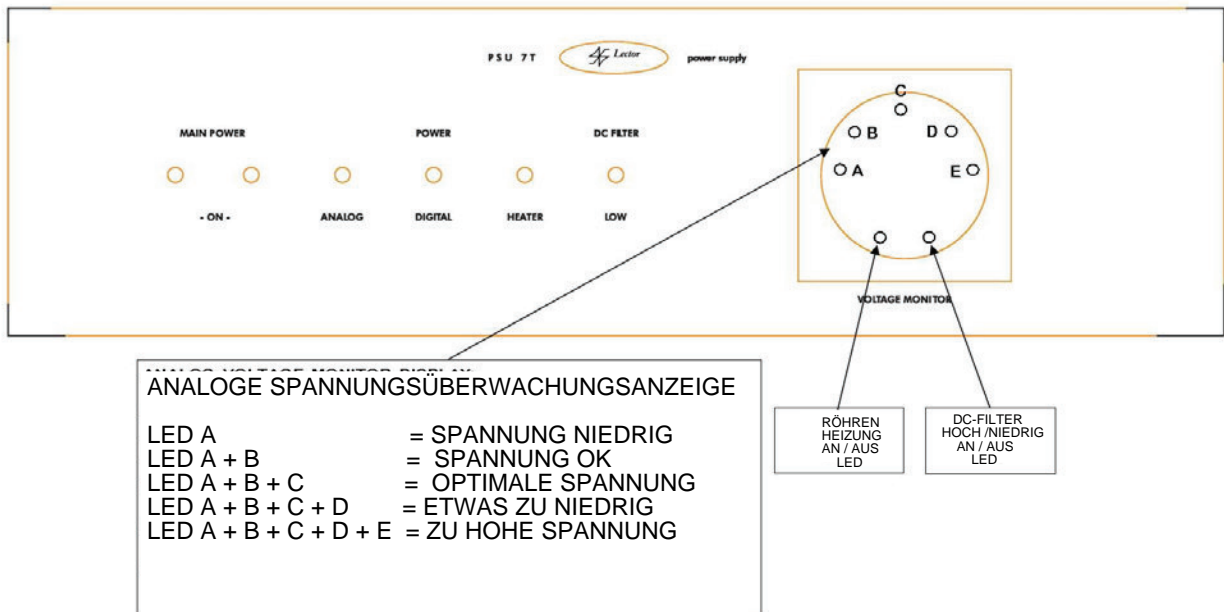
PSU 7T Lector power supply

MAIN POWER

POWER

DC FILTER

- ON -

ANALOG

DIGITAL

HEATER

LOW

C
B
D
A
E

VOLTAGE MONITOR

ANALOG VOLTAGE MONITOR DISPLAY

ANALOGE SPANNUNGSÜBERWACHUNGSANZEIGE

LED A = SPANNUNG NIEDRIG
LED A + B = SPANNUNG OK
LED A + B + C = OPTIMALE SPANNUNG
LED A + B + C + D = ETWAS ZU NIEDRIG
LED A + B + C + D + E = ZU HOHE SPANNUNG

RÖHREN HEIZUNG AN / AUS LED

DC-FILTER HOCH /NIEDRIG AN / AUS LED